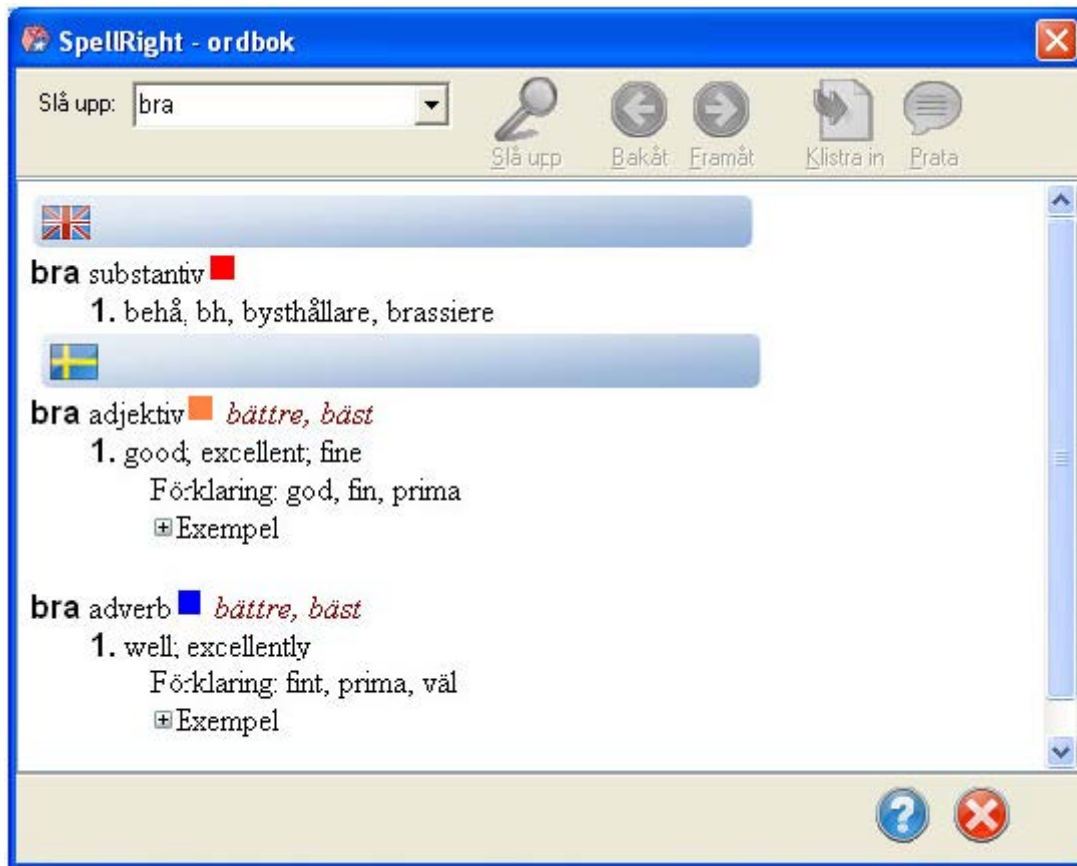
SpellRight - ordbok

Slå upp: bra

Slå upp Bakåt Framåt Klistra in Prata

bra substantiv
1. behå, bh, bysthållare, brassiere

bra adjektiv bättre, bäst
1. good; excellent; fine
Förklaring: god, fin, prima
⊞Exempel

bra adverb bättre, bäst
1. well; excellently
Förklaring: fint, prima, väl
⊞Exempel